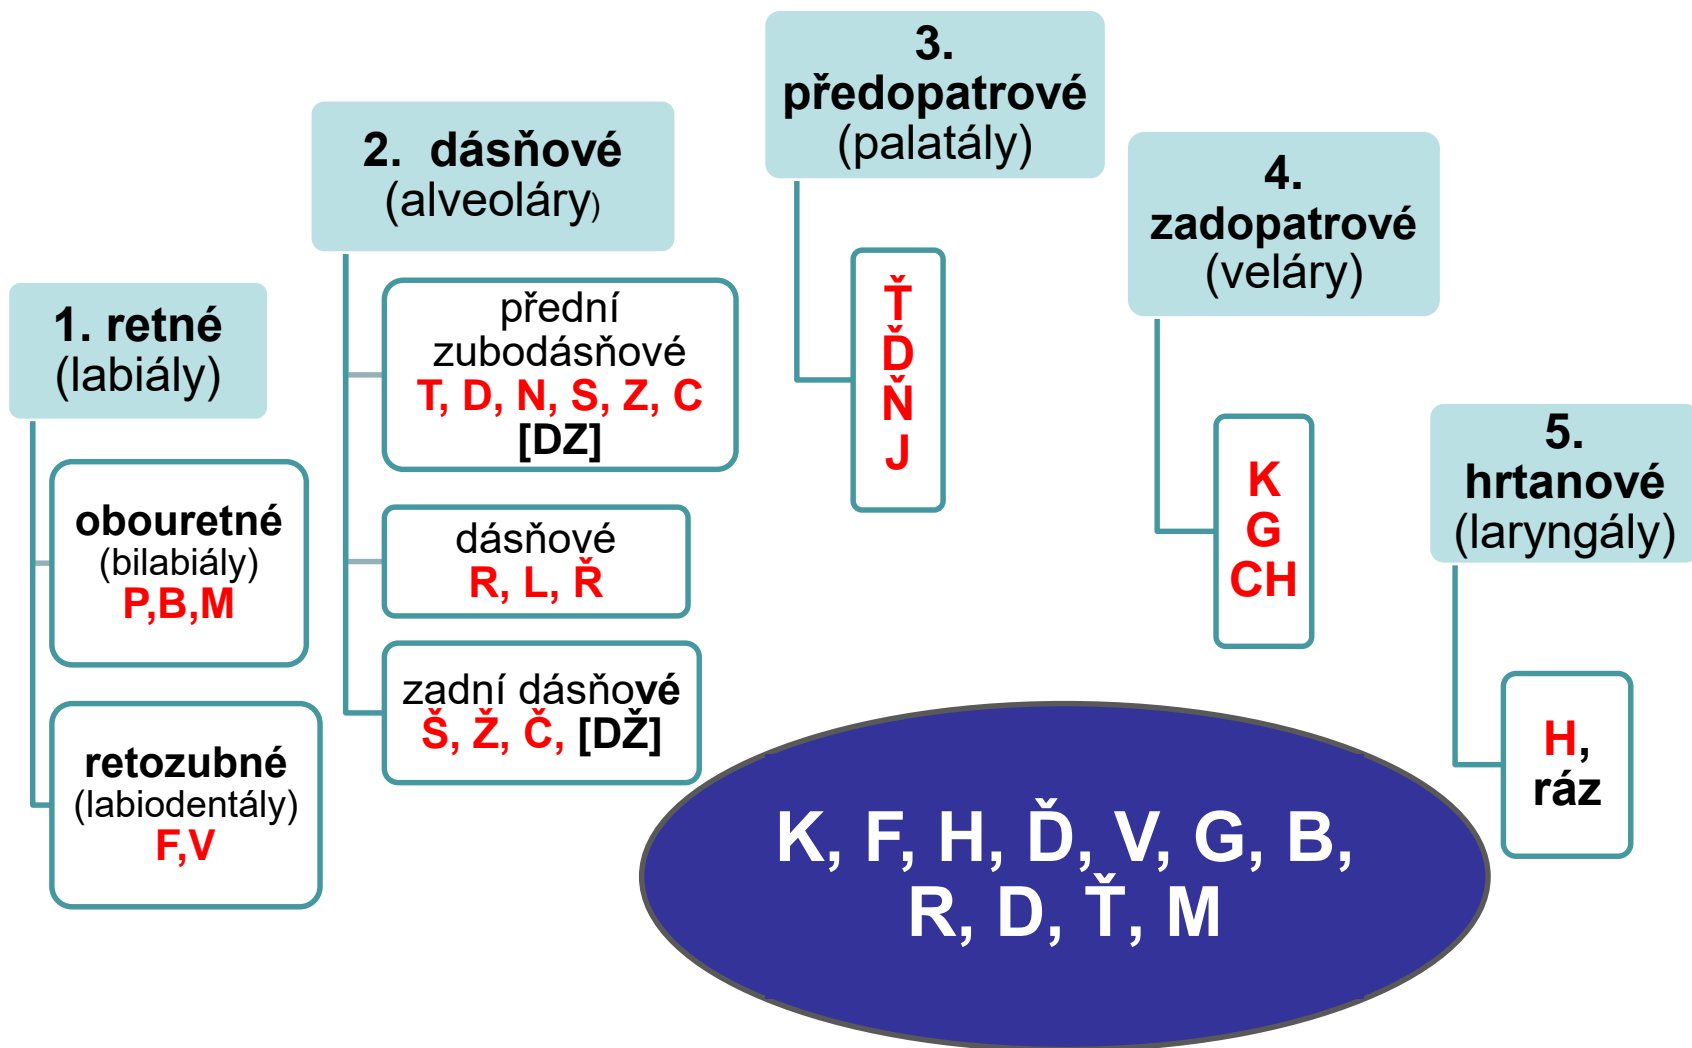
1. retné
(labiály)

obouretné
(bilabiály)
P,B,M

retozubné
(labiodentály)
F,V

2. dásňové
(alveoláry)

přední zubodásňové
T, D, N, S, Z, C
[DZ]

dásňové
R, L, Ř

zadní dásňové
Š, Ž, Č, [DŽ]

3. předopatrové
(palatály)

Ť
Ď
Ň
J

4. zadopatrové
(veláry)

K
G
CH

5. hrtanové
(laryngály)

H,
ráz

K, F, H, Ď, V, G, B, R, D, Ť, M